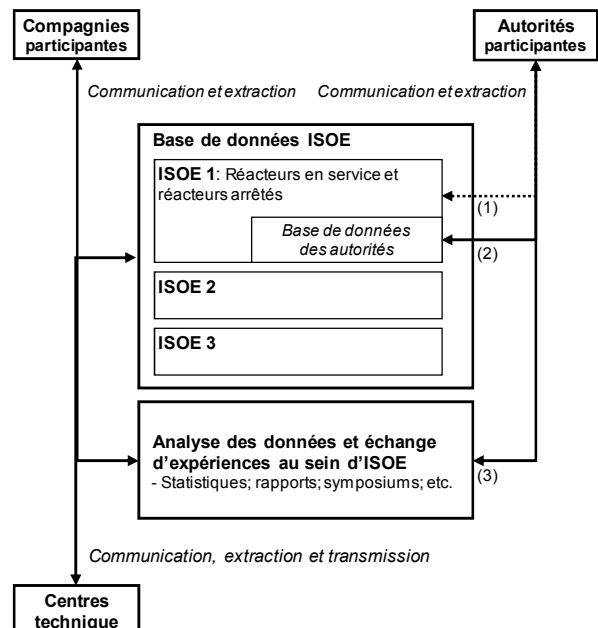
Compagnies participantes

Autorités participantes

Communication et extraction

Communication et extraction

Base de données ISOE

ISOE 1: Réacteurs en service et réacteurs arrêtés

Base de données des autorités

(1)

(2)

ISOE 2

ISOE 3

Analyse des données et échange d'expériences au sein d'ISOE
- Statistiques; rapports; symposiums; etc.

(3)

Communication, extraction et transmission

Centres technique